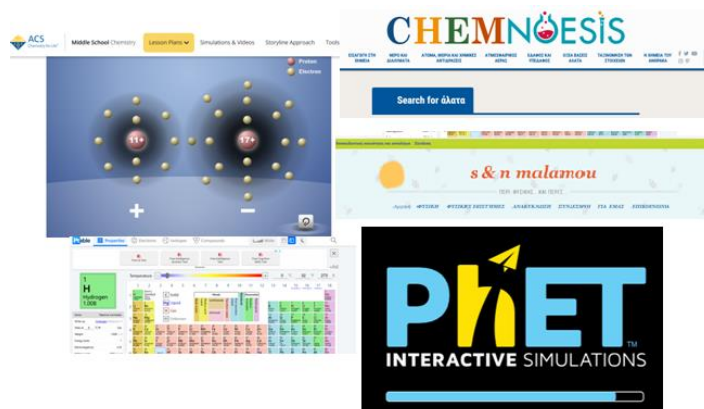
ACS Chemistry for Life

Middle School Chemistry

Lesson Plans

Simulations & Videos

Storyline Approach

Tools

Proton

Electron

11+

17+

+

−

CHEMNOESIS

ΕΙΣΑΓΩΓΗ ΣΤΗ ΧΗΜΕΙΑ

ΜΕΙΓΜΑΤΑ ΚΑΙ ΔΙΑΛΥΜΑΤΑ

ΑΤΟΜΑ, ΜΟΡΙΑ ΚΑΙ ΧΗΜΙΚΕΣ ΑΝΤΙΔΡΑΣΕΙΣ

ΑΤΜΟΣΦΑΙΡΙΚΟΣ ΑΕΡΑΣ

ΟΞΕΑ ΒΑΣΕΙΣ ΑΛΑΤΑ

ΤΑΞΙΝΟΜΗΣΗ ΤΩΝ ΣΤΟΙΧΕΙΩΝ

Η ΧΗΜΕΙΑ ΤΟΥ ΑΝΘΡΑΚΑ

Search for άλατα

s & n malamou

ΦΥΣΙΚΗ · ΧΗΜΕΙΑ

Ptable

Properties

Electrons

Isotopes

Compounds

Temperature

1

H

Hydrogen

1.008

PhET

INTERACTIVE SIMULATIONS

TM